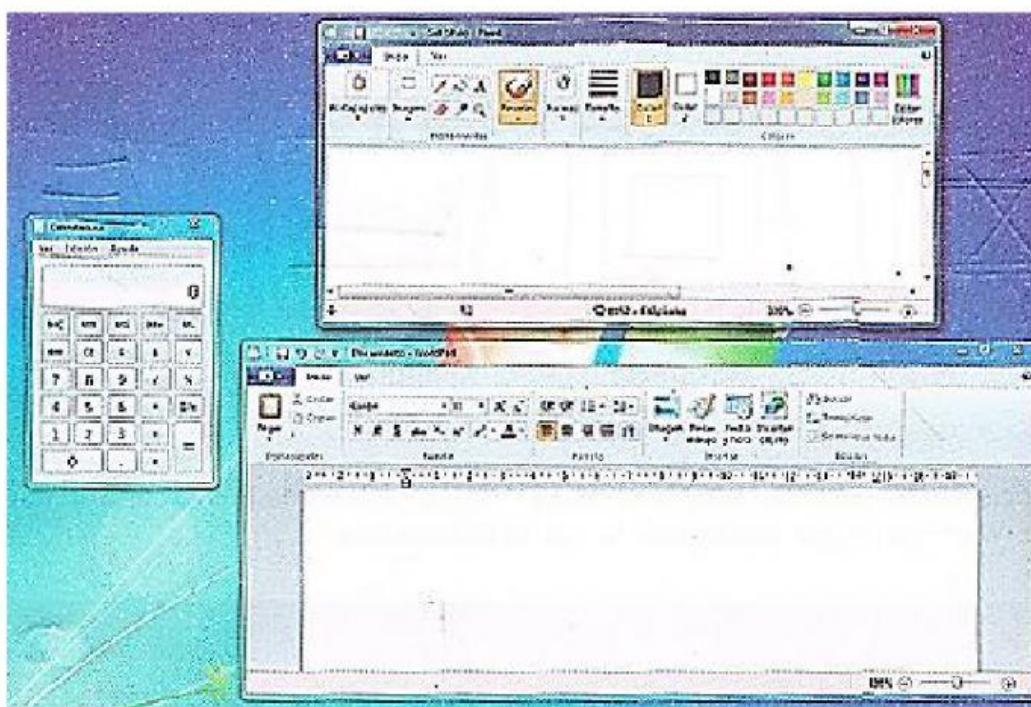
Sin título - Paint
Inicio
Ver
Portapapeles
Imagen
Herramientas
Pinceles
Formas
Tamaño
Color 1
Color 2
Colores
Editar colores
100%

Calculadora
Ver
Edición
Ayuda
0
MC
MR
MS
M+
M-
←
CE
C
±
√
7
8
9
/
%
4
5
6
*
1/x
1
2
3
-
=
0
,
+

Documento - WordPad
Inicio
Ver
Pegar
Cortar
Copiar
Portapapeles
Calibri
11
Fuente
Párrafo
Imagen
Insertar
Buscar
Reemplazar
Seleccionar todo
Edición
100%